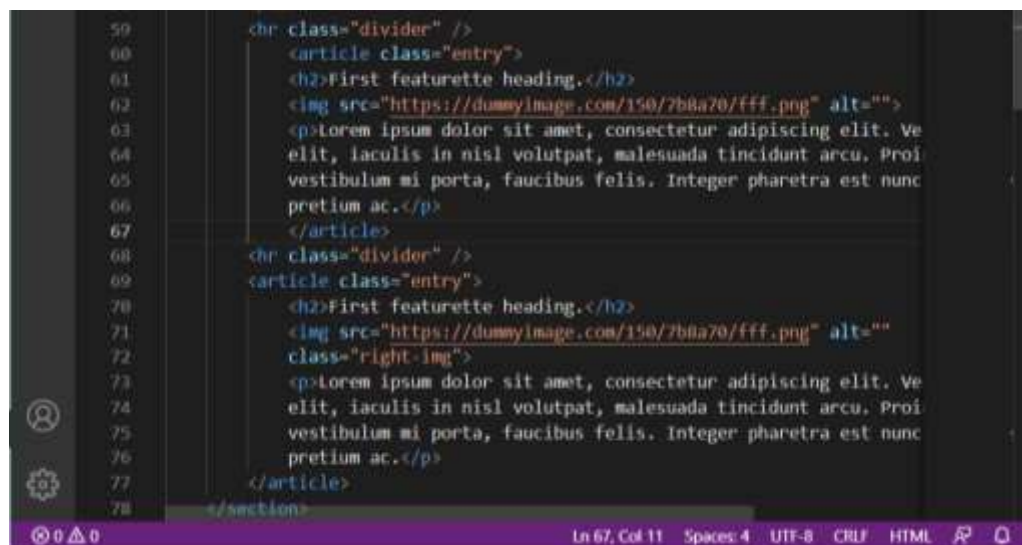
59 <hr class="divider" />
60 <article class="entry">
61 <h2>First featurette heading.</h2>
62 <img src="https://dummyimage.com/150/7b8a70/fff.png" alt="">
63 <p>Lorem ipsum dolor sit amet, consectetur adipiscing elit. Ve
64 elit, iaculis in nisl volutpat, malesuada tincidunt arcu. Proi
65 vestibulum mi porta, faucibus felis. Integer pharetra est nunc
66 pretium ac.</p>
67 </article>
68 <hr class="divider" />
69 <article class="entry">
70 <h2>First featurette heading.</h2>
71 <img src="https://dummyimage.com/150/7b8a70/fff.png" alt=""
72 class="right-img">
73 <p>Lorem ipsum dolor sit amet, consectetur adipiscing elit. Ve
74 elit, iaculis in nisl volutpat, malesuada tincidunt arcu. Proi
75 vestibulum mi porta, faucibus felis. Integer pharetra est nunc
76 pretium ac.</p>
77 </article>
78 </section>

⊗ 0 ⚠ 0 Ln 67, Col 11 Spaces: 4 UTF-8 CRLF HTML